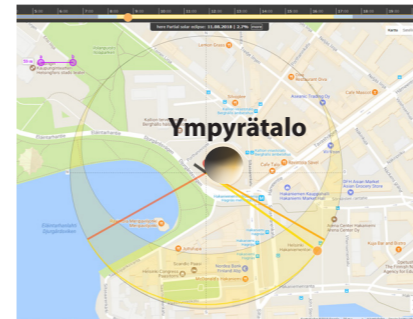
Ympyrätalo

Next Partial solar eclipse: 11.08.2018 | 2.7%

Kartta

London Square

Sörnäisten rantatie

Hakaniemen tori

Hakaniemi

Eläintarhanlahti

Sanoma

Aasian Trading Oy

Cafe Monami

Hakaniemen Kauppahalli Hakaniemi Market Hall

Asian Grocery Store

Asema Center Hakaniemi

Kuja Bar and Eatery

Hakaniemenranta

Kaisaniemenlahti